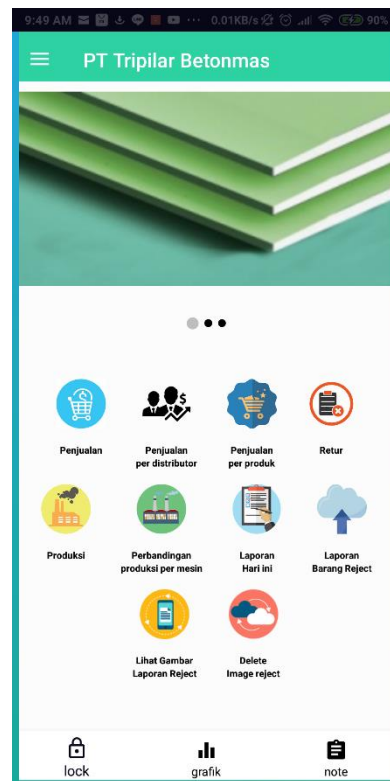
9:49 AM ··· 0.01KB/s 90%

PT Tripilar Betonmas

Penjualan

Penjualan per distributor

Penjualan per produk

Retur

Produksi

Perbandingan produksi per mesin

Laporan Hari ini

Laporan Barang Reject

Lihat Gambar Laporan Reject

Delete Image reject

lock

grafik

note